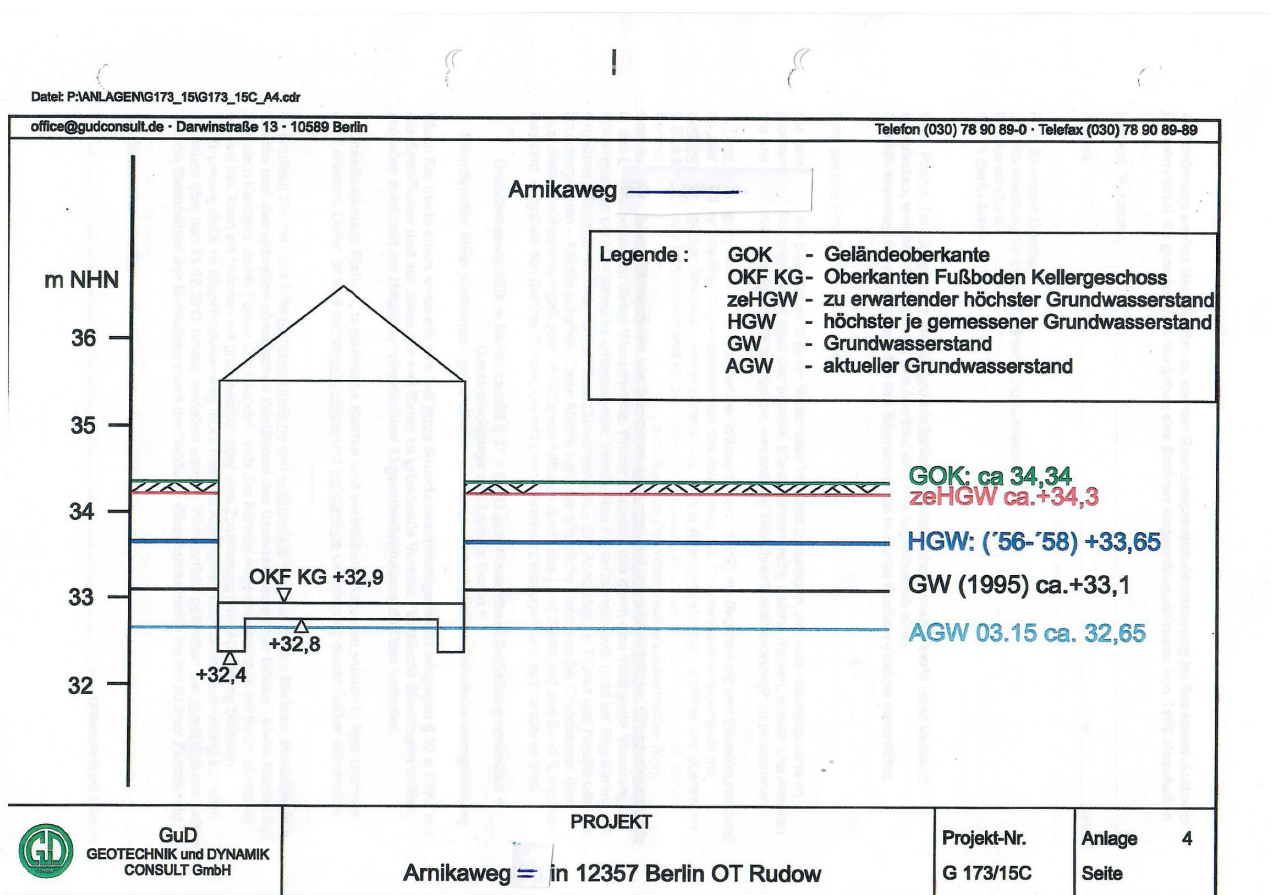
Datei: P:\ANLAGEN\G173_15\G173_15C_A4.cdr

office@gudconsult.de · Darwinstraße 13 · 10589 Berlin

Telefon (030) 78 90 89-0 · Telefax (030) 78 90 89-89

Arnikaweg

Legende : GOK - Geländeoberkante
OKF KG - Oberkanten Fußboden Kellergeschoss
zeHGW - zu erwartender höchster Grundwasserstand
HGW - höchster je gemessener Grundwasserstand
GW - Grundwasserstand
AGW - aktueller Grundwasserstand

m NHN

36

35

34

33

32

GOK: ca 34,34
zeHGW ca.+34,3
HGW: ('56-'58) +33,65
GW (1995) ca.+33,1
AGW 03.15 ca. 32,65

OKF KG +32,9
+32,8
+32,4

GuD
GEOTECHNIK und DYNAMIK
CONSULT GmbH

PROJEKT

Arnikaweg in 12357 Berlin OT Rudow

Projekt-Nr.
G 173/15C

Anlage 4
Seite